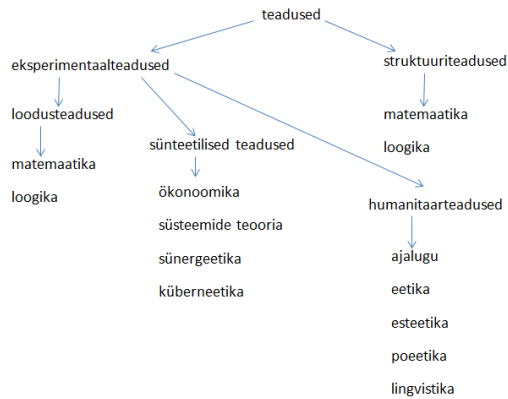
teadused

eksperimentaalteadused

struktuuriteadused

loodusteadused

matemaatika

loogika

sünteetilised teadused

ökonoomika

süsteemide teooria

sünergeetika

küberneetika

matemaatika

loogika

humanitaarteadused

ajalugu

eetika

esteetika

poeetika

lingvistika